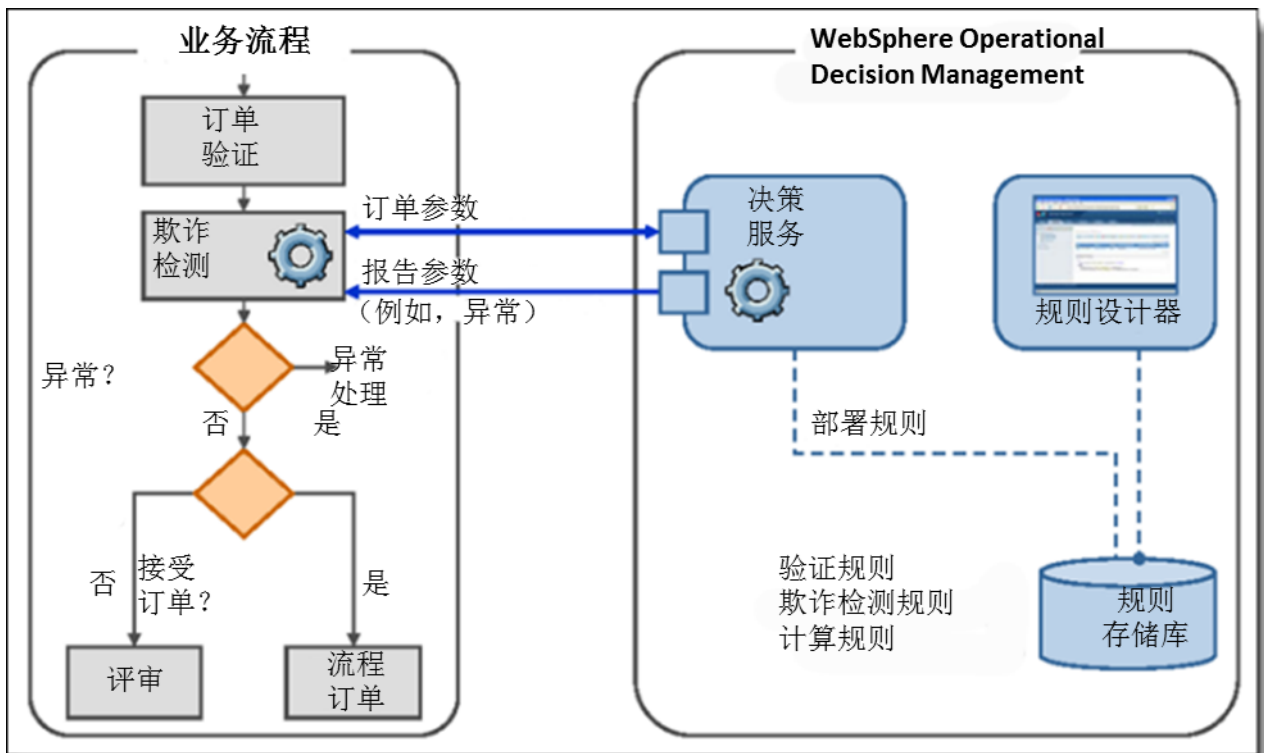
业务流程

订单验证

欺诈检测

异常？

异常处理

否

是

接受订单？

否

是

评审

流程订单

订单参数

报告参数（例如，异常）

WebSphere Operational Decision Management

决策服务

规则设计器

部署规则

验证规则
欺诈检测规则
计算规则

规则存储库